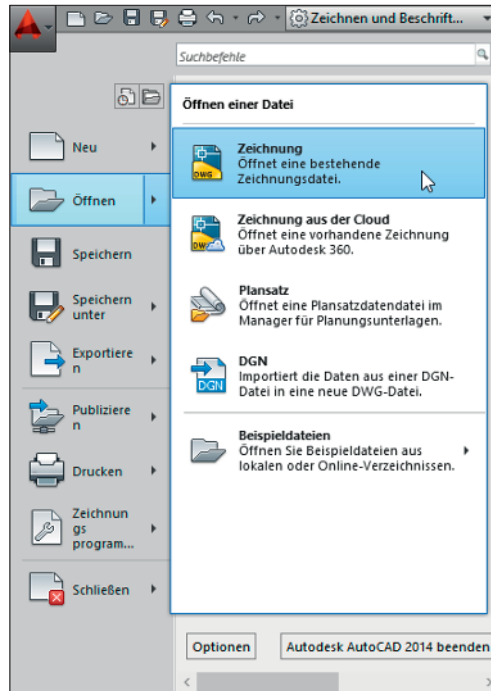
Zeichnen und Beschrift...

Suchbefehle

Neu

Öffnen

Speichern

Speichern unter

Exportieren

Publizieren

Drucken

Zeichnungsprogram...

Schließen

Öffnen einer Datei

Zeichnung
Öffnet eine bestehende Zeichnungsdatei.

Zeichnung aus der Cloud
Öffnet eine vorhandene Zeichnung über Autodesk 360.

Plansatz
Öffnet eine Plansatzdatendatei im Manager für Planungsunterlagen.

DGN
Importiert die Daten aus einer DGN-Datei in eine neue DWG-Datei.

Beispieldateien
Öffnen Sie Beispieldateien aus lokalen oder Online-Verzeichnissen.

Optionen

Autodesk AutoCAD 2014 beenden